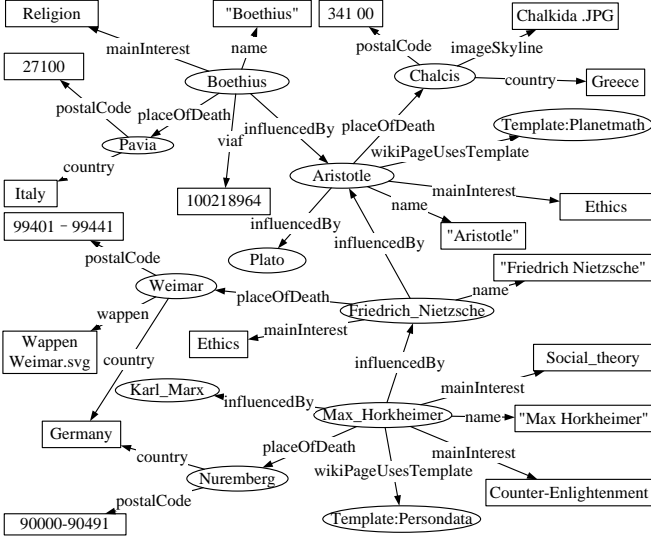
Religion
"Boethius"
341 00
Chalkida .JPG
mainInterest
name
postalCode
imageSkyline
27100
Boethius
Chalcis
country
Greece
postalCode
placeOfDeath
placeOfDeath
Template:Planetmath
Pavia
viaf
influencedBy
wikiPageUsesTemplate
country
Aristotle
Italy
mainInterest
Ethics
100218964
name
99401 - 99441
influencedBy
"Aristotle"
influencedBy
Plato
postalCode
"Friedrich Nietzsche"
Weimar
placeOfDeath
name
wappen
Friedrich_Nietzsche
mainInterest
Wappen Weimar.svg
Ethics
country
influencedBy
Social_theory
Karl_Marx
mainInterest
influencedBy
Max_Horkheimer
name
"Max Horkheimer"
Germany
placeOfDeath
mainInterest
country
wikiPageUsesTemplate
Nuremberg
Counter-Enlightenment
postalCode
90000-90491
Template:Persondata